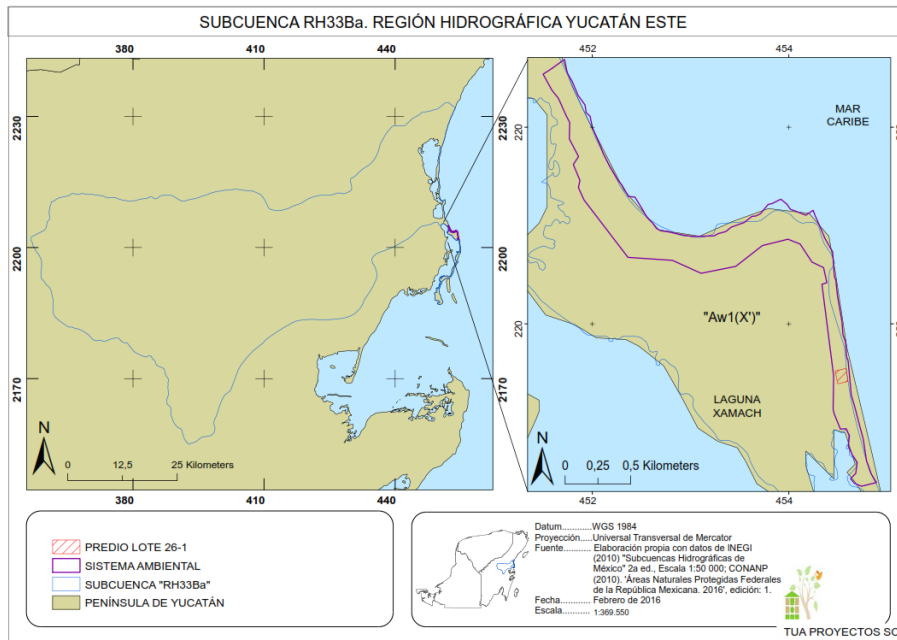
SUBCUENCA RH33Ba. REGIÓN HIDROGRÁFICA YUCATÁN ESTE

380 410 440

2230
2200
2170

2230
2200
2170

N
0 12,5 25 Kilometers

380 410 440

452 454

MAR CARIBE

220
220

"Aw1(X')"

LAGUNA XAMACH

N
0 0,25 0,5 Kilometers

452 454

PREDIO LOTE 26-1
SISTEMA AMBIENTAL
SUBCUENCA "RH33Ba"
PENÍNSULA DE YUCATÁN

Datum............WGS 1984
Proyección.....Universal Transversal de Mercator
Fuente...........Elaboración propia con datos de INEGI (2010) "Subcuencas Hidrográficas de México" 2a ed., Escala 1:50 000; CONANP (2010). 'Áreas Naturales Protegidas Federales de la República Mexicana. 2016', edición: 1.
Fecha..............Febrero de 2016
Escala.............1:369.550

TUA PROYECTOS SC